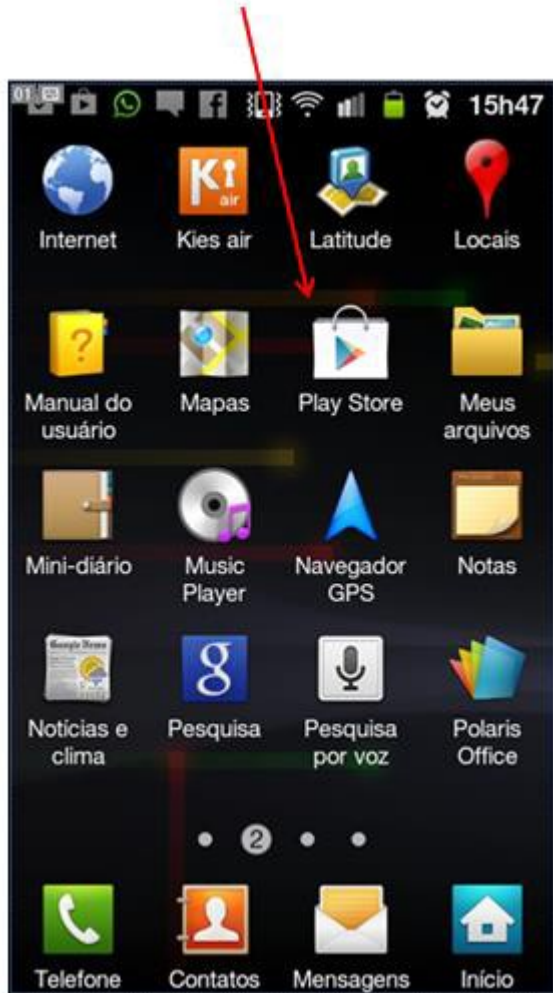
01 15h47

Internet
Kies air
Latitude
Locais

Manual do usuário
Mapas
Play Store
Meus arquivos

Mini-diário
Music Player
Navegador GPS
Notas

Notícias e clima
Pesquisa
Pesquisa por voz
Polaris Office

2

Telefone
Contatos
Mensagens
Início